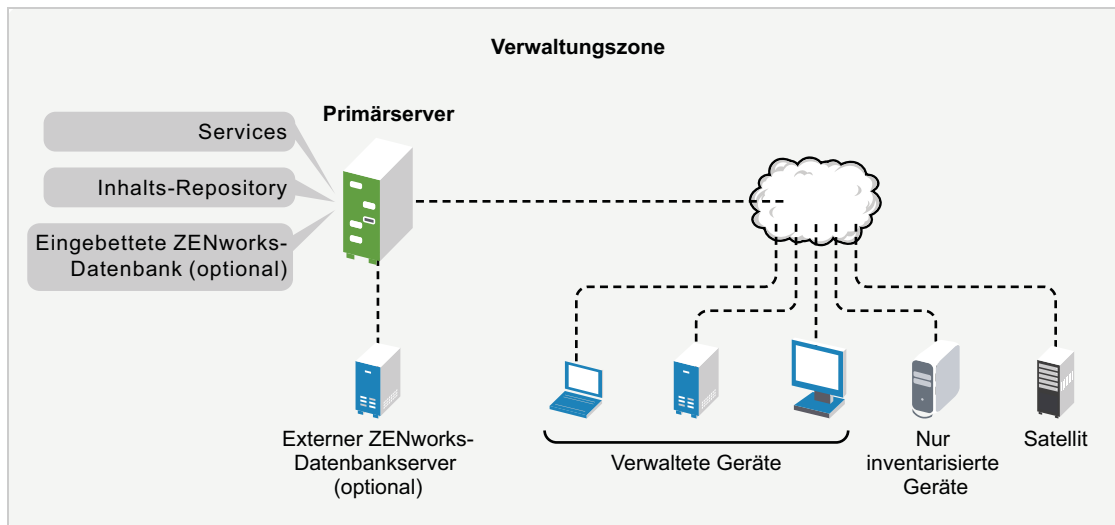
Verwaltungszone

Primärserver

Services

Inhalts-Repository

Eingebettete ZENworks-Datenbank (optional)

Externer ZENworks-Datenbankserver (optional)

Verwaltete Geräte

Nur inventarisierte Geräte

Satellit